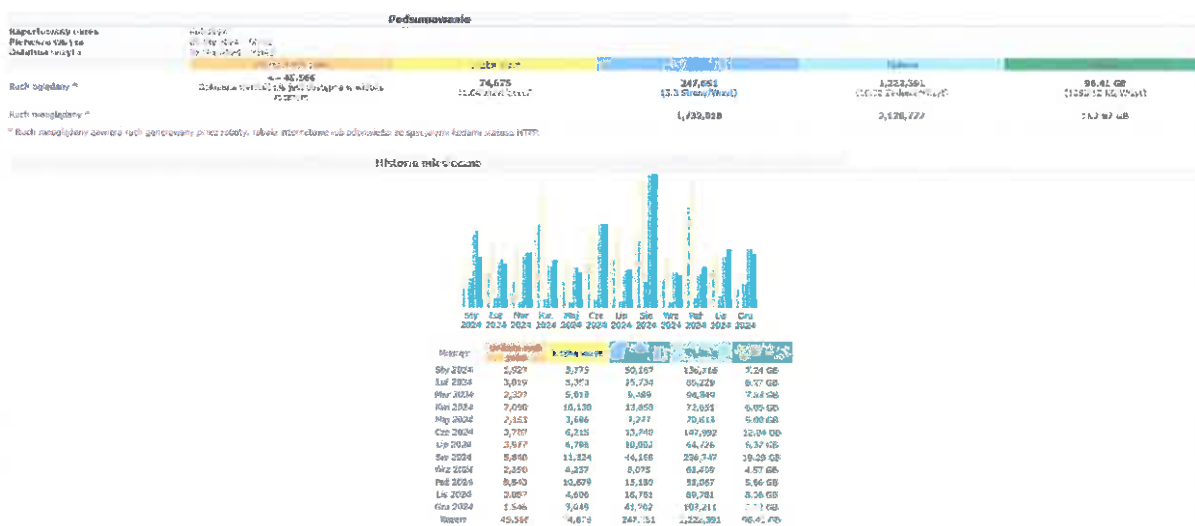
Podsumowanie

Raportowany okres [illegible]
Pierwsza wizyta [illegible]
Ostatnia wizyta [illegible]

| | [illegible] | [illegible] | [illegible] | Trafienia | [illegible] |
|---|---|---|---|---|---|
| Ruch oglądany * | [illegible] 45,566 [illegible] | 74,675 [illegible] | 247,651 (3.3 Strony/Wizyt) | 1,222,391 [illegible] | 98.41 GB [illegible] |
| Ruch nieoglądany * | | | 1,432,828 | 2,128,772 | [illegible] GB |

* Ruch nieoglądany zawiera ruch generowany przez roboty, robaki internetowe lub odpowiedzi ze specjalnym kodem statusu HTTP.

Historia miesięczna

Sty 2024 Lut 2024 Mar 2024 Kwi 2024 Maj 2024 Cze 2024 Lip 2024 Sie 2024 Wrz 2024 Paź 2024 Lis 2024 Gru 2024

| Miesiąc | Unikalni goście | Liczba wizyt | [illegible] | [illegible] | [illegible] |
|---|---|---|---|---|---|
| Sty 2024 | 2,927 | 3,775 | 50,167 | 136,716 | 7.24 GB |
| Lut 2024 | 3,019 | 5,353 | 15,734 | 86,229 | 6.37 GB |
| Mar 2024 | 2,337 | 5,018 | 9,489 | 96,849 | 7.33 GB |
| Kwi 2024 | 7,090 | 10,130 | 13,658 | 72,051 | 6.05 GB |
| Maj 2024 | 2,151 | 3,686 | 7,277 | 70,618 | 6.08 GB |
| Cze 2024 | 3,710 | 6,215 | 13,740 | 147,992 | 12.04 GB |
| Lip 2024 | 3,917 | 4,798 | 10,053 | 64,726 | 6.37 GB |
| Sie 2024 | 5,840 | 11,124 | 44,168 | 236,747 | 19.20 GB |
| Wrz 2024 | 2,350 | 4,237 | 8,075 | 61,459 | 4.57 GB |
| Paź 2024 | 8,843 | 10,679 | 15,180 | 88,067 | 5.66 GB |
| Lis 2024 | 3,087 | 4,600 | 16,781 | 89,781 | 8.36 GB |
| Gru 2024 | 1,546 | 3,049 | 41,962 | 103,211 | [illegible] GB |
| Razem | 45,566 | 74,675 | 247,651 | 1,222,391 | 98.41 GB |